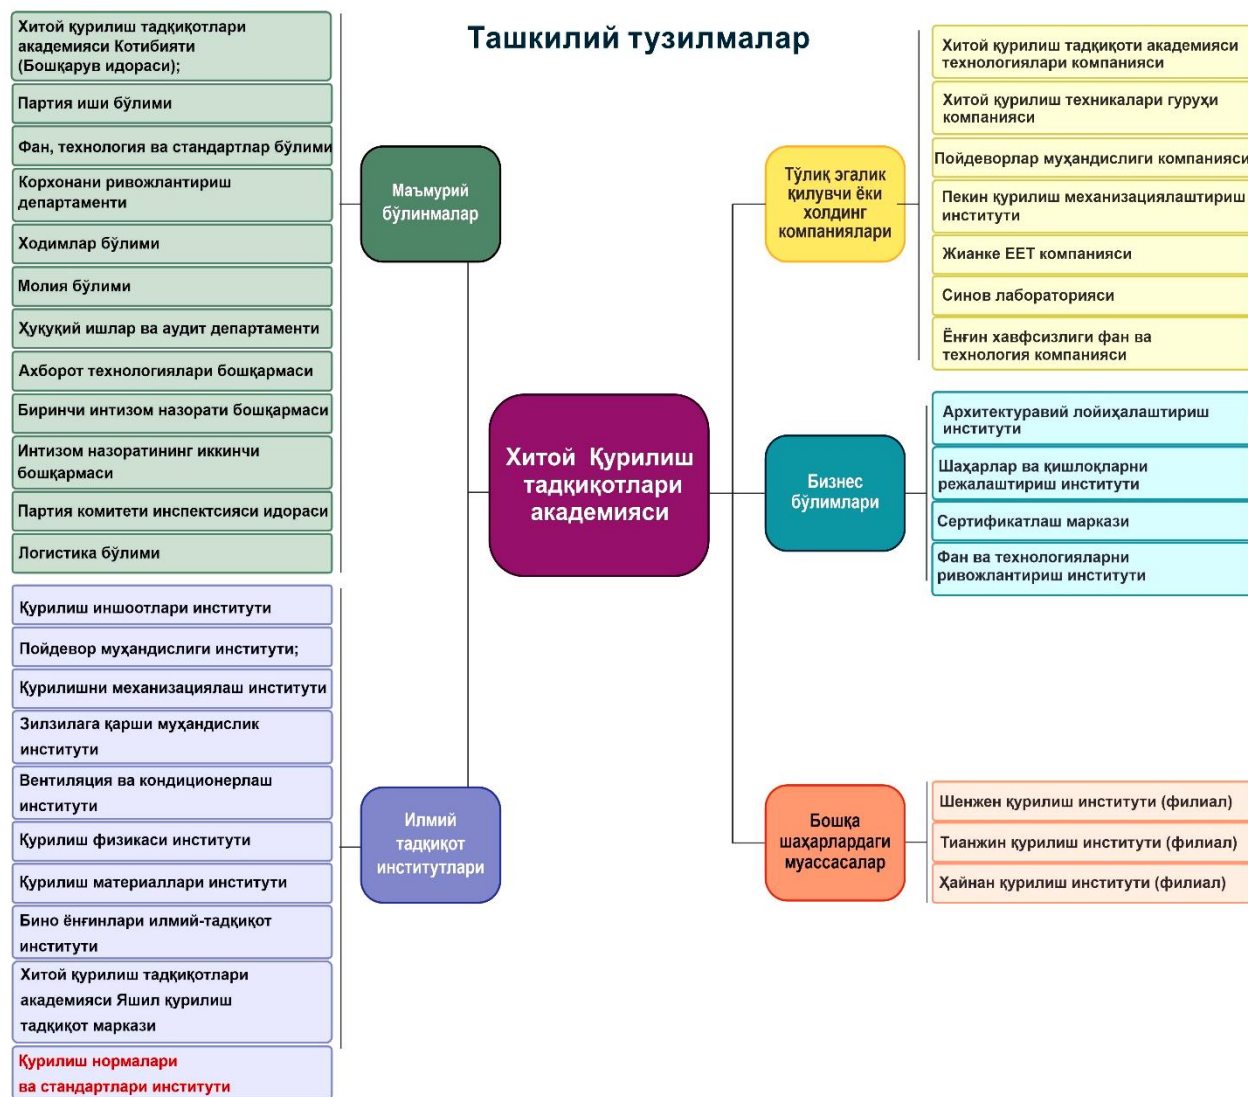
Ташкилий тузилмалар

Хитой Қурилиш тадқиқотлари академияси

Маъмурий бўлинмалар

Хитой қурилиш тадқиқотлари академияси Котибияти (Бошқарув идораси);

Партия иши бўлими

Фан, технология ва стандартлар бўлими

Корхонани ривожлантириш департаменти

Ходимлар бўлими

Молия бўлими

Ҳуқуқий ишлар ва аудит департаменти

Ахборот технологиялари бошқармаси

Биринчи интизом назорати бошқармаси

Интизом назоратининг иккинчи бошқармаси

Партия комитети инспектсияси идораси

Логистика бўлими

Илмий тадқиқот институтлари

Қурилиш иншоотлари институти

Пойдевор муҳандислиги институти;

Қурилишни механизациялаш институти

Зилзилага қарши муҳандислик институти

Вентиляция ва кондиционерлаш институти

Қурилиш физикаси институти

Қурилиш материаллари институти

Бино ёнғинлари илмий-тадқиқот институти

Хитой қурилиш тадқиқотлари академияси Яшил қурилиш тадқиқот маркази

Қурилиш нормалари ва стандартлари институти

Тўлиқ эгалик қилувчи ёки холдинг компаниялари

Хитой қурилиш тадқиқоти академияси технологиялари компанияси

Хитой қурилиш техникалари гуруҳи компанияси

Пойдеворлар муҳандислиги компанияси

Пекин қурилиш механизациялаштириш институти

Жианке ЕЕТ компанияси

Синов лабораторияси

Ёнғин хавфсизлиги фан ва технология компанияси

Бизнес бўлимлари

Архитектуравий лойиҳалаштириш институти

Шаҳарлар ва қишлоқларни режалаштириш институти

Сертификатлаш маркази

Фан ва технологияларни ривожлантириш институти

Бошқа шаҳарлардаги муассасалар

Шенжен қурилиш институти (филиал)

Тианжин қурилиш институти (филиал)

Ҳайнан қурилиш институти (филиал)